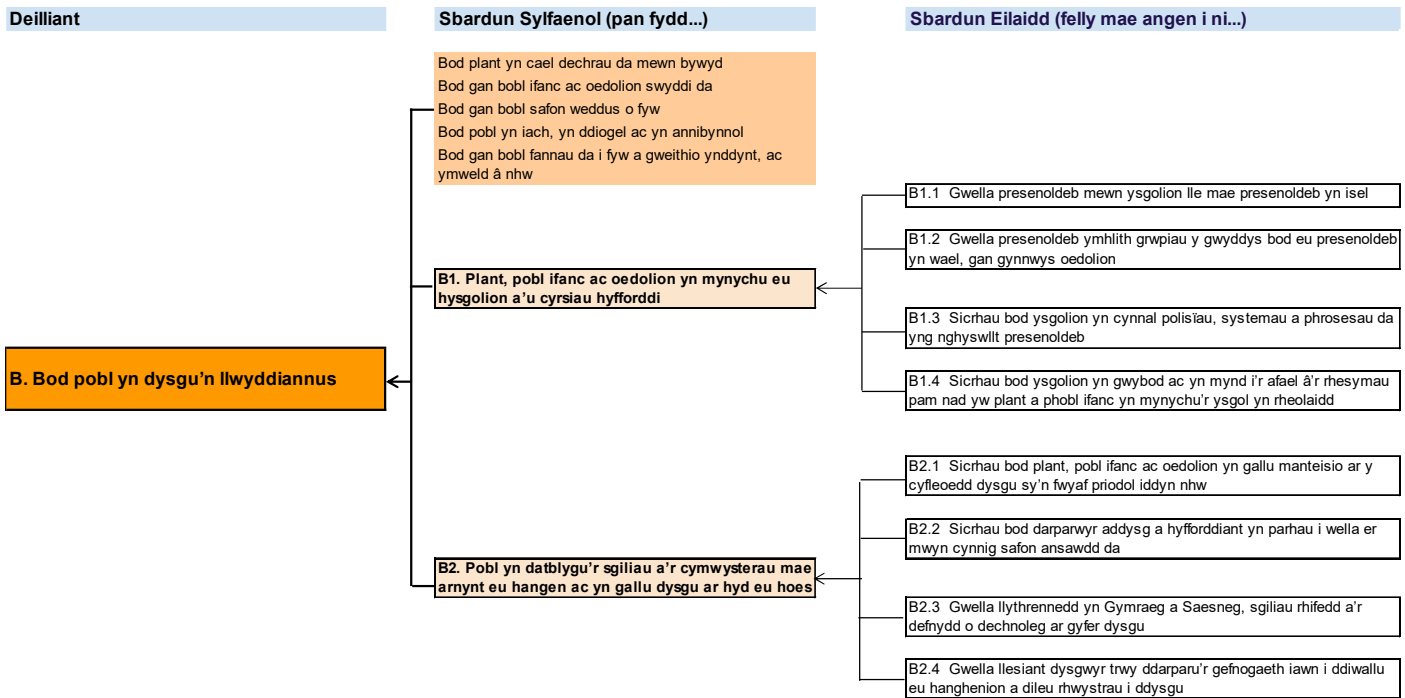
Deilliant

Sbardun Sylfaenol (pan fydd...)

Sbardun Eilaidd (felly mae angen i ni...)

Bod plant yn cael dechrau da mewn bywyd
Bod gan bobl ifanc ac oedolion swyddi da
Bod gan bobl safon weddus o fyw
Bod pobl yn iach, yn ddiogel ac yn annibynnol
Bod gan bobl fannau da i fyw a gweithio ynddynt, ac ymweld â nhw

B. Bod pobl yn dysgu'n llwyddiannus

B1. Plant, pobl ifanc ac oedolion yn mynychu eu hysgolion a'u cyrsiau hyfforddi

B1.1 Gwella presenoldeb mewn ysgolion lle mae presenoldeb yn isel

B1.2 Gwella presenoldeb ymhlith grwpiau y gwyddys bod eu presenoldeb yn wael, gan gynnwys oedolion

B1.3 Sicrhau bod ysgolion yn cynnal polisïau, systemau a phrosesau da yng nghyswllt presenoldeb

B1.4 Sicrhau bod ysgolion yn gwybod ac yn mynd i'r afael â'r rhesymau pam nad yw plant a phobl ifanc yn mynychu'r ysgol yn rheolaidd

B2. Pobl yn datblygu'r sgiliau a'r cymwysterau mae arnynt eu hangen ac yn gallu dysgu ar hyd eu hoes

B2.1 Sicrhau bod plant, pobl ifanc ac oedolion yn gallu manteisio ar y cyfleoedd dysgu sy'n fwyaf priodol iddyn nhw

B2.2 Sicrhau bod darparwyr addysg a hyfforddiant yn parhau i wella er mwyn cynnig safon ansawdd da

B2.3 Gwella llythrennedd yn Gymraeg a Saesneg, sgiliau rhifedd a'r defnydd o dechnoleg ar gyfer dysgu

B2.4 Gwella llesiant dysgwyr trwy ddarparu'r gefnogaeth iawn i ddiwallu eu hanghenion a dileu rhwystrau i ddysgu